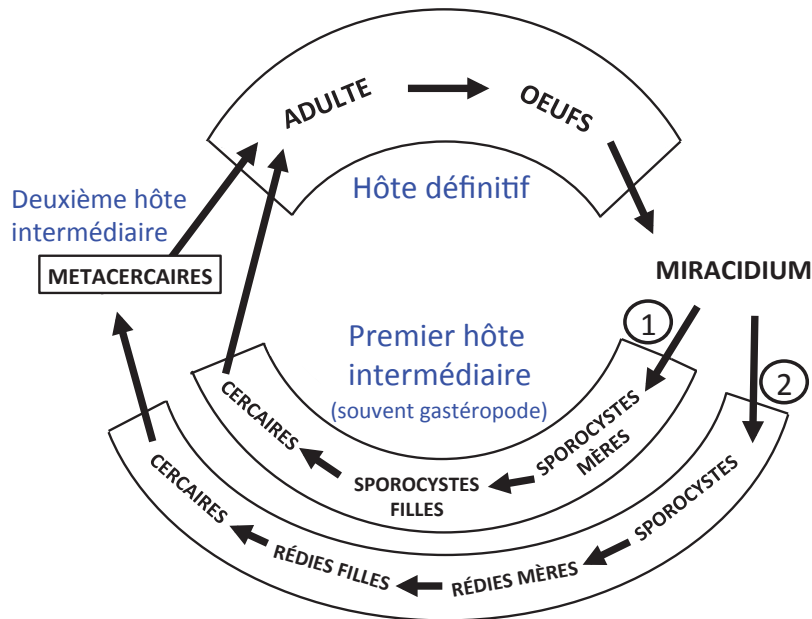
ADULTE
OEUFS
Hôte définitif
Deuxième hôte intermédiaire
METACERCAIRES
MIRACIDIUM
1
2
Premier hôte intermédiaire
(souvent gastéropode)
CERCAIRES
SPOROCYSTES MÈRES
SPOROCYSTES FILLES
CERCAIRES
SPOROCYSTES
RÉDIES FILLES
RÉDIES MÈRES